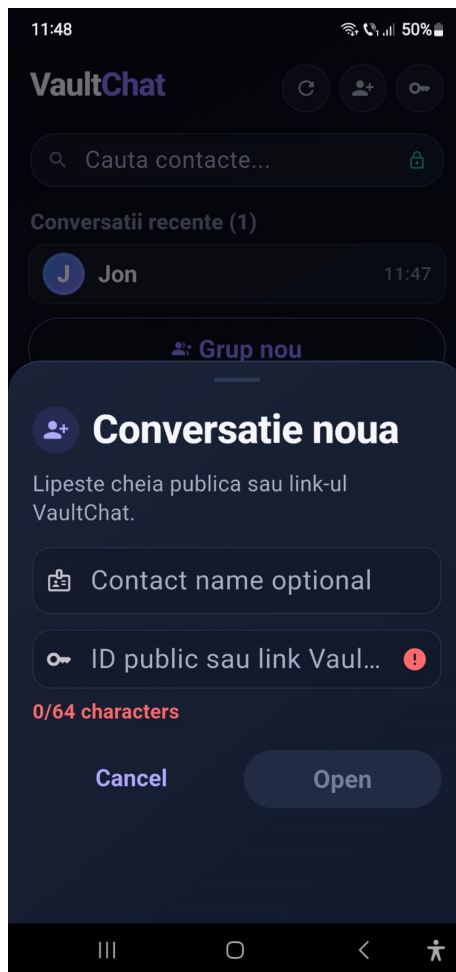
11:48 50%

VaultChat

Cauta contacte...

Conversatii recente (1)

J Jon 11:47

Grup nou

Conversatie noua

Lipeste cheia publica sau link-ul VaultChat.

Contact name optional

ID public sau link Vaul...

0/64 characters

Cancel

Open